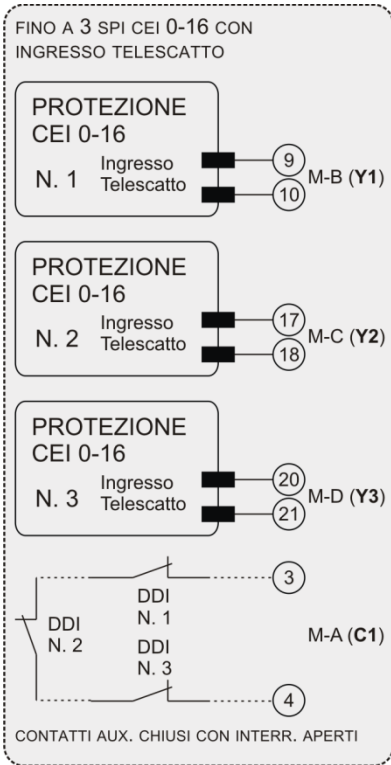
FINO A 3 SPI CEI 0-16 CON INGRESSO TELESCATTO

PROTEZIONE
CEI 0-16
N. 1
Ingresso
Telescatto
9
10
M-B (**Y1**)

PROTEZIONE
CEI 0-16
N. 2
Ingresso
Telescatto
17
18
M-C (**Y2**)

PROTEZIONE
CEI 0-16
N. 3
Ingresso
Telescatto
20
21
M-D (**Y3**)

DDI
N. 1
3
DDI
N. 2
DDI
N. 3
M-A (**C1**)
4

CONTATTI AUX. CHIUSI CON INTERR. APERTI